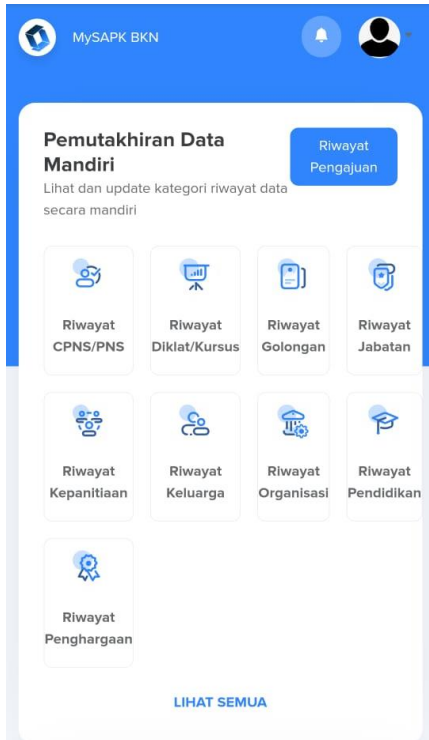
MySAPK BKN

Pemutakhiran Data Mandiri

Riwayat Pengajuan

Lihat dan update kategori riwayat data secara mandiri

Riwayat CPNS/PNS

Riwayat Diklat/Kursus

Riwayat Golongan

Riwayat Jabatan

Riwayat Kepanitiaan

Riwayat Keluarga

Riwayat Organisasi

Riwayat Pendidikan

Riwayat Penghargaan

LIHAT SEMUA